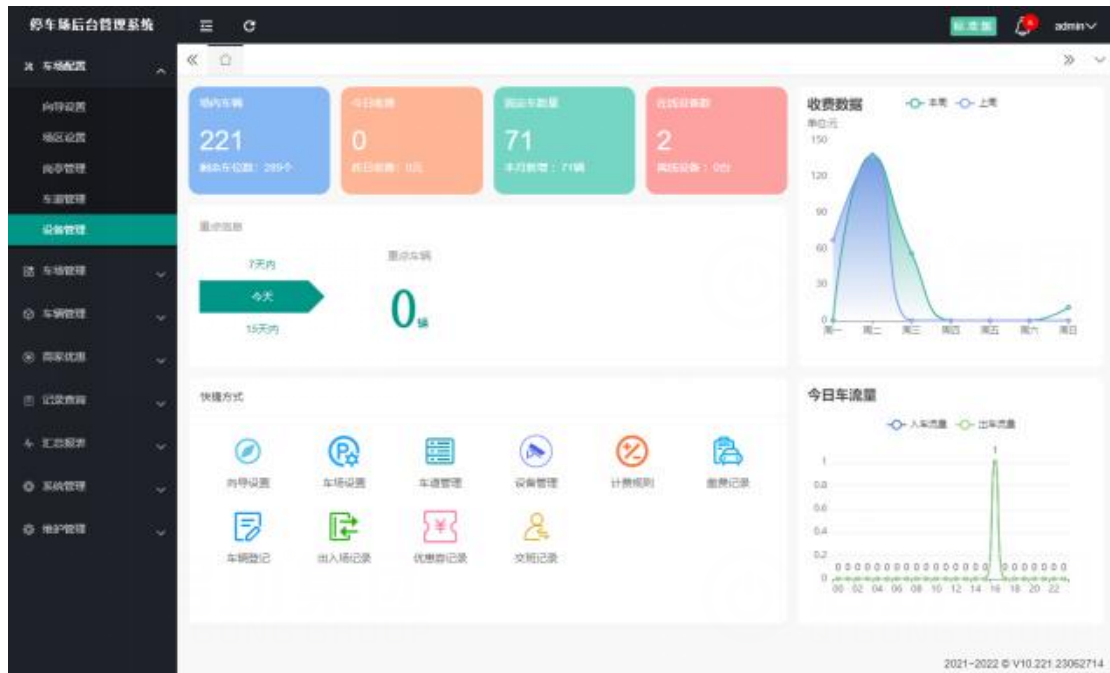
停车场后台管理系统

标准版 admin

车场配置
向导设置
场区设置
岗亭管理
车道管理
设备管理
车场管理
车辆管理
商家优惠
记录查询
汇总报表
系统管理
维护管理

场内车辆
221
剩余车位数：289个

今日收费
0
昨日收费：0元

固定车数量
71
本月新增：71辆

在线设备数
2
离线设备：0台

重点监控
7天内
今天
15天内
重点车辆
0辆

快捷方式
向导设置
车场设置
车道管理
设备管理
计费规则
缴费记录
车辆登记
出入场记录
优惠券记录
交班记录

收费数据
本周 上周
单位:元
150
120
90
60
30
0
周一 周二 周三 周四 周五 周六 周日

今日车流量
入车流量 出车流量
1
0.8
0.6
0.4
0.2
0
00 02 04 06 08 10 12 14 16 18 20 22

2021~2022 © V10.221.23062714